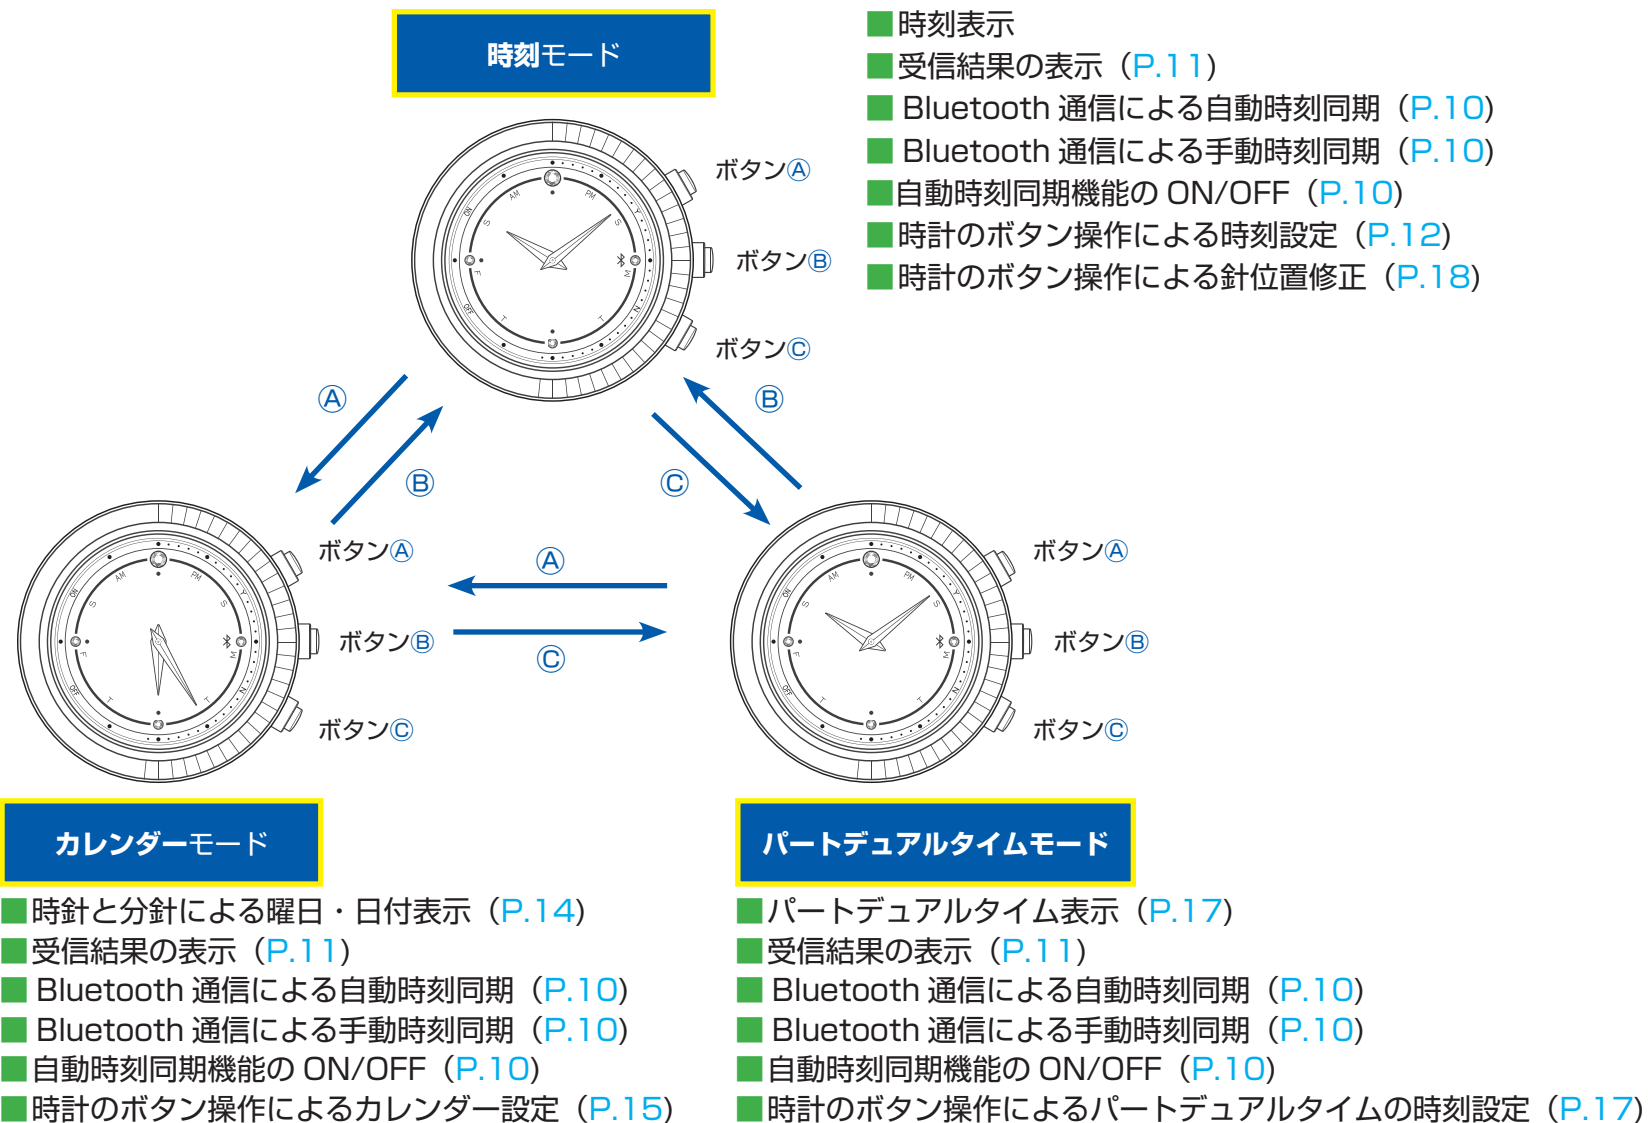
時刻モード

■時刻表示
■受信結果の表示（P.11）
■ Bluetooth 通信による自動時刻同期（P.10）
■ Bluetooth 通信による手動時刻同期（P.10）
■自動時刻同期機能の ON/OFF（P.10）
■時計のボタン操作による時刻設定（P.12）
■時計のボタン操作による針位置修正（P.18）

ボタンⒶ
ボタンⒷ
ボタンⒸ

Ⓐ
Ⓑ
Ⓒ
Ⓑ

ボタンⒶ
ボタンⒷ
ボタンⒸ

Ⓐ
Ⓒ

ボタンⒶ
ボタンⒷ
ボタンⒸ

カレンダーモード

■時針と分針による曜日・日付表示（P.14）
■受信結果の表示（P.11）
■ Bluetooth 通信による自動時刻同期（P.10）
■ Bluetooth 通信による手動時刻同期（P.10）
■自動時刻同期機能の ON/OFF（P.10）
■時計のボタン操作によるカレンダー設定（P.15）

パートデュアルタイムモード

■パートデュアルタイム表示（P.17）
■受信結果の表示（P.11）
■ Bluetooth 通信による自動時刻同期（P.10）
■ Bluetooth 通信による手動時刻同期（P.10）
■自動時刻同期機能の ON/OFF（P.10）
■時計のボタン操作によるパートデュアルタイムの時刻設定（P.17）